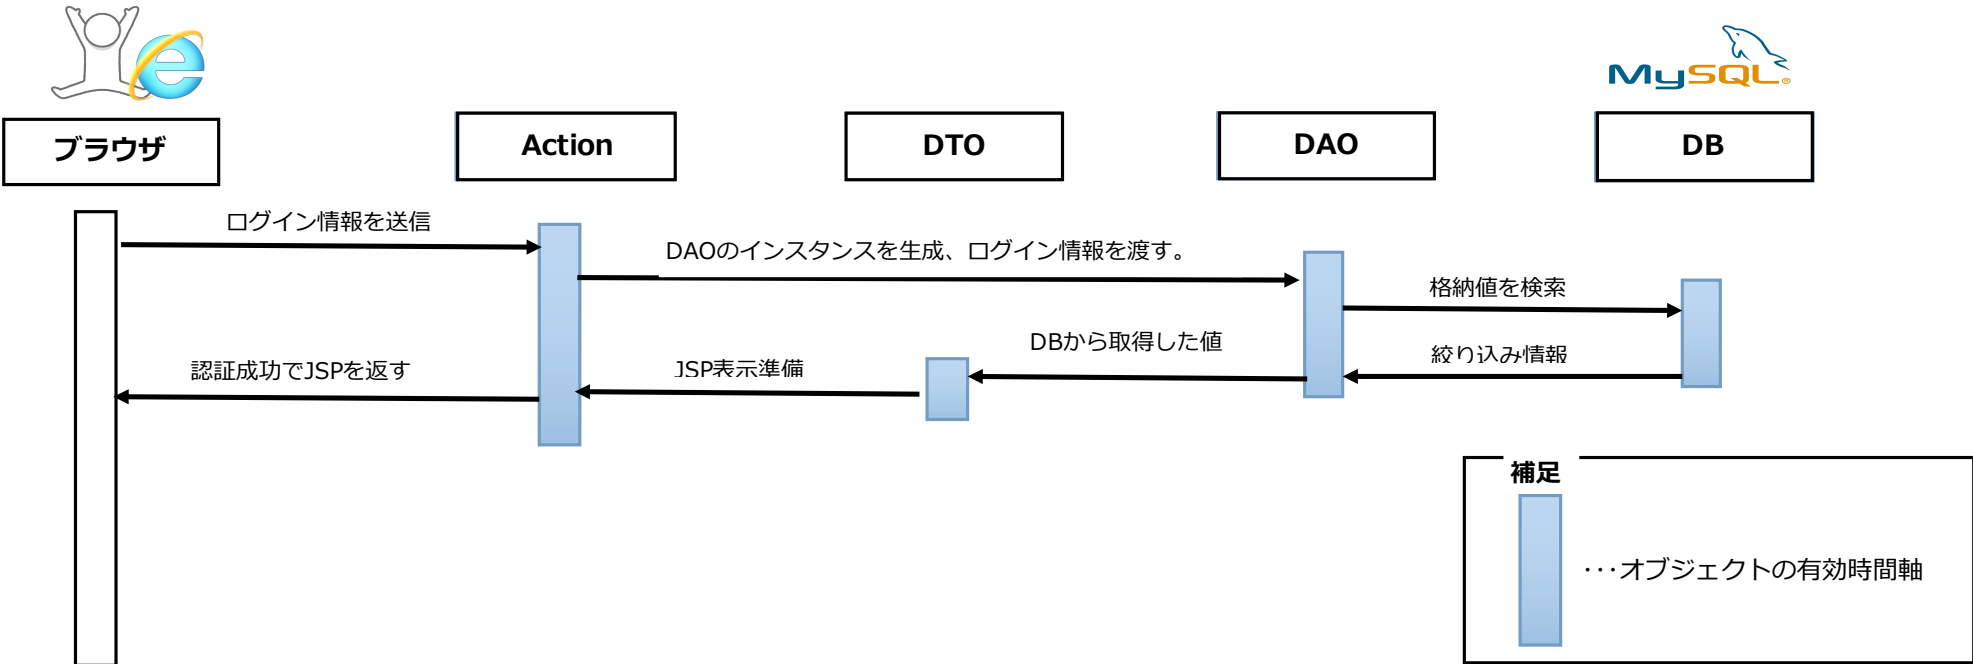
MySQL

ブラウザ

Action

DTO

DAO

DB

ログイン情報を送信

DAOのインスタンスを生成、ログイン情報を渡す。

格納値を検索

DBから取得した値

絞り込み情報

認証成功でJSPを返す

JSP表示準備

補足

・・・オブジェクトの有効時間軸